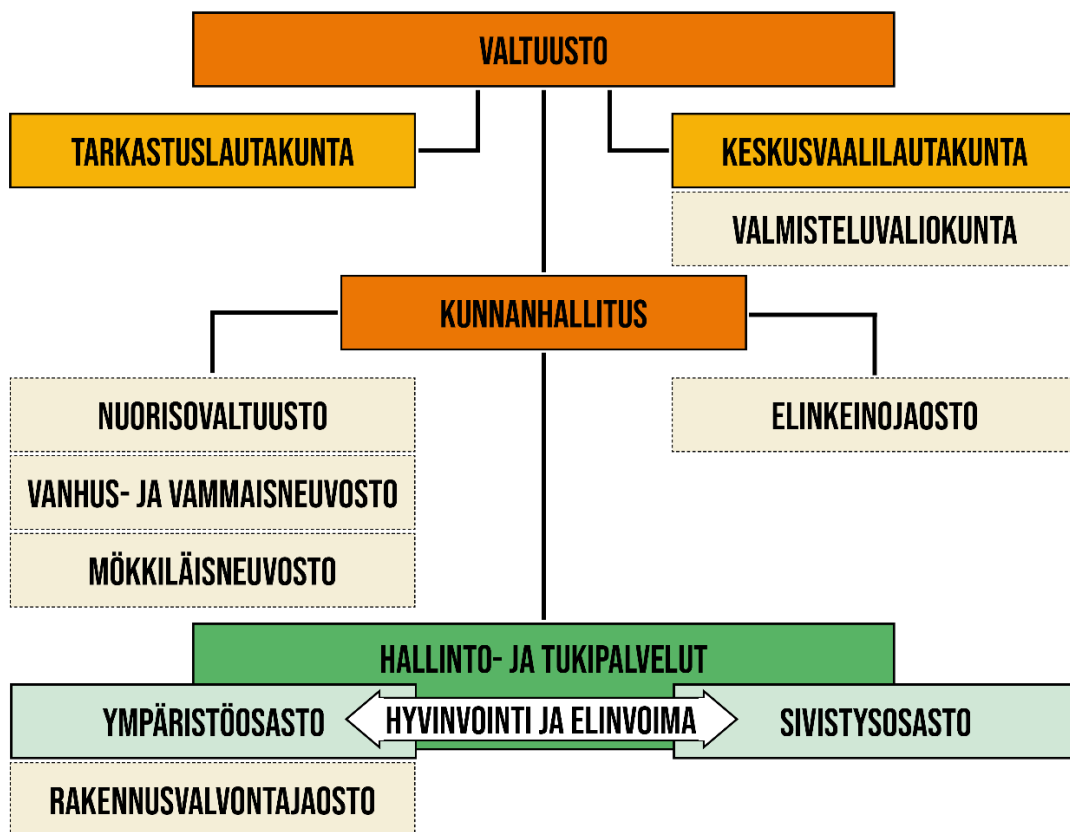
VALTUUSTO

TARKASTUSLAUTAKUNTA

KESKUSVAALILAUTAKUNTA

VALMISTELUVALIOKUNTA

KUNNANHALLITUS

NUORISOVALTUUSTO

VANHUS- JA VAMMAISNEUVOSTO

MÖKKILÄISNEUVOSTO

ELINKEINOJAOSTO

HALLINTO- JA TUKIPALVELUT

YMPÄRISTÖOSASTO

HYVINVOINTI JA ELINVOIMA

SIVISTYSOSASTO

RAKENNUSVALVONTAJAOSTO